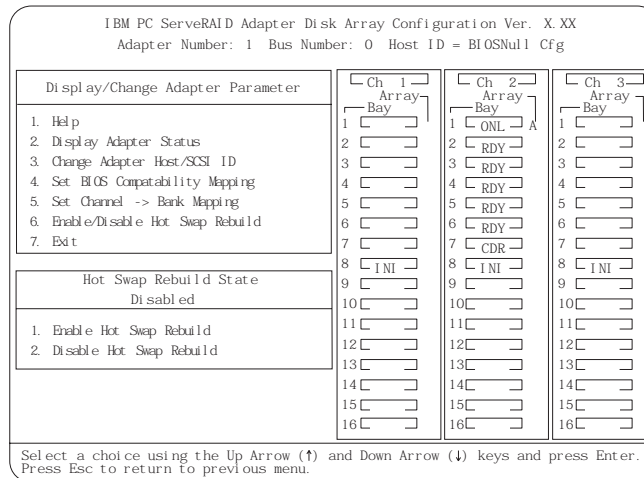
IBM PC ServeRAID Adapter Disk Array Configuration Ver. X.XX
Adapter Number: 1 Bus Number: 0 Host ID = BIOSNull Cfg

Display/Change Adapter Parameter

1. Help
2. Display Adapter Status
3. Change Adapter Host/SCSI ID
4. Set BIOS Compatability Mapping
5. Set Channel -> Bank Mapping
6. Enable/Disable Hot Swap Rebuild
7. Exit

Hot Swap Rebuild State
Disabled

1. Enable Hot Swap Rebuild
2. Disable Hot Swap Rebuild

Ch 1
Array
Bay
1
2
3
4
5
6
7
8 INI
9
10
11
12
13
14
15
16

Ch 2
Array
Bay
1 ONL A
2 RDY
3 RDY
4 RDY
5 RDY
6 RDY
7 CDR
8 INI
9
10
11
12
13
14
15
16

Ch 3
Array
Bay
1
2
3
4
5
6
7
8 INI
9
10
11
12
13
14
15
16

Select a choice using the Up Arrow (↑) and Down Arrow (↓) keys and press Enter.
Press Esc to return to previous menu.